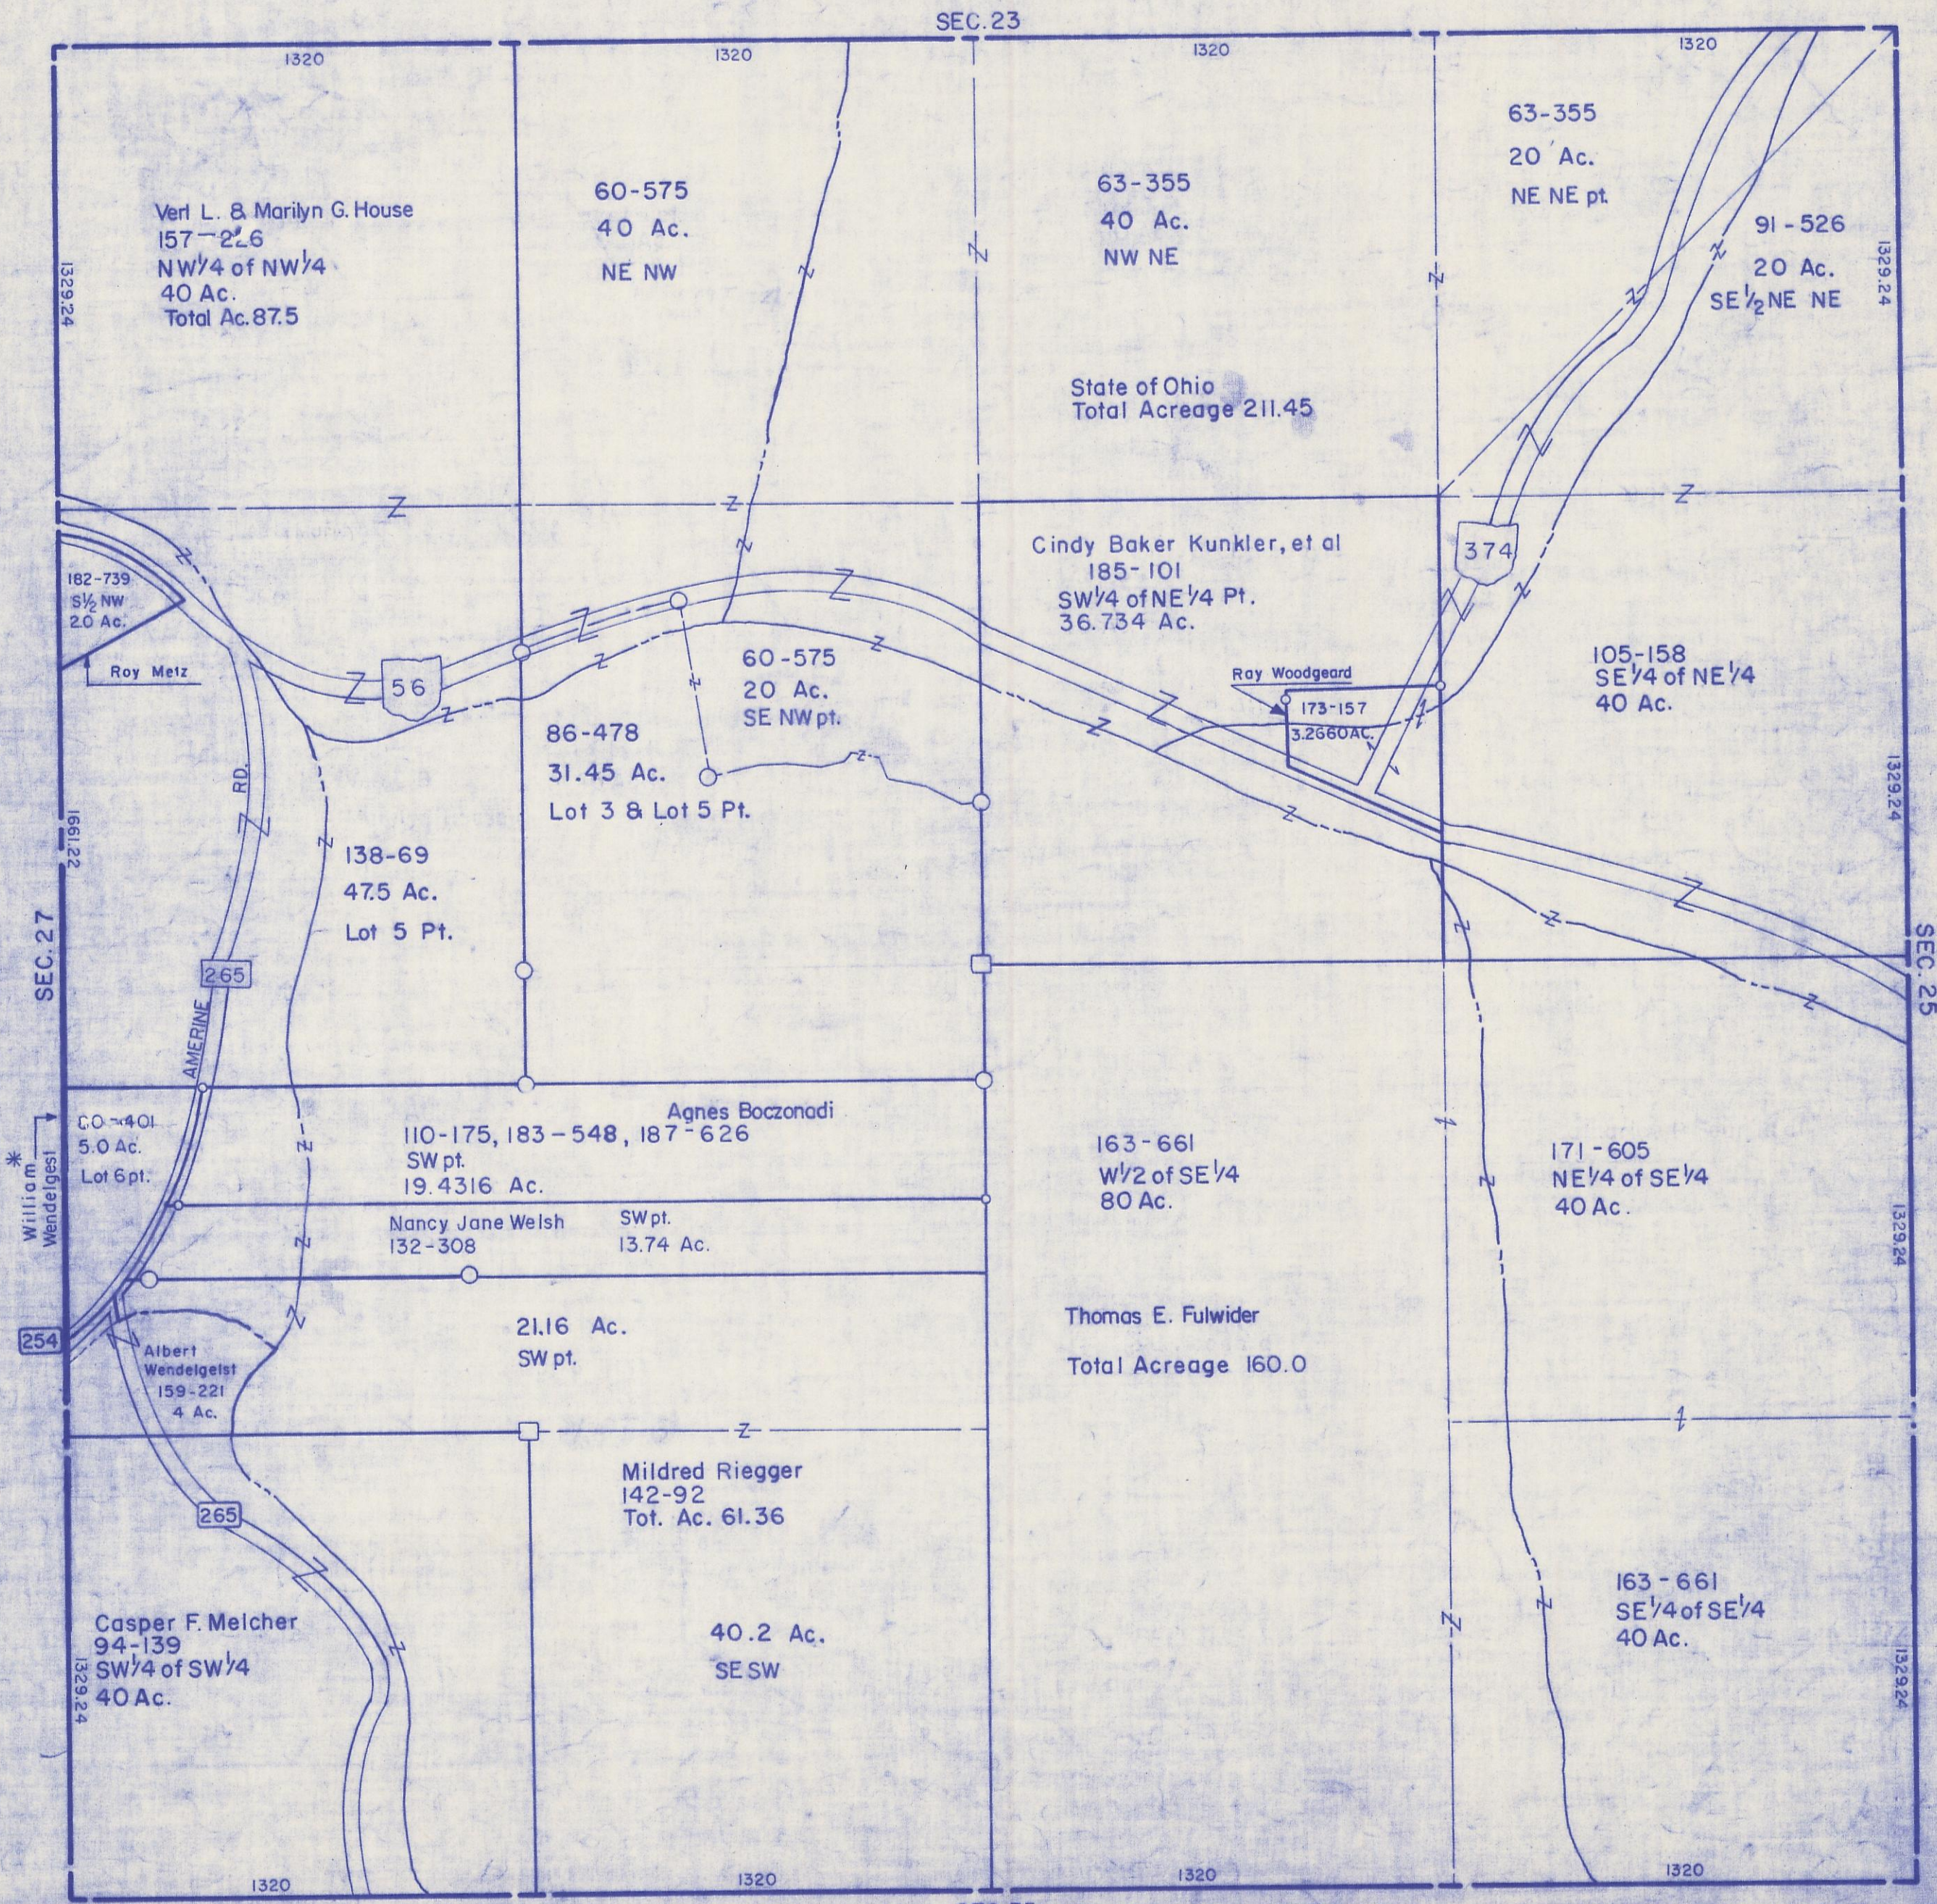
SEC.23

1320
1320
1320
1320

Verl L. & Marilyn G. House
157-226
NW1/4 of NW1/4
40 Ac.
Total Ac. 87.5

1329.24

60-575
40 Ac.
NE NW

63-355
40 Ac.
NW NE

63-355
20 Ac.
NE NE pt.

91-526
20 Ac.
SE1/2 NE NE

1329.24

State of Ohio
Total Acreage 211.45

374

Cindy Baker Kunkler, et al
185-101
SW1/4 of NE1/4 Pt.
36.734 Ac.

182-739
S1/2 NW
2.0 Ac.

Roy Metz

56

60-575
20 Ac.
SE NW pt.

86-478
31.45 Ac.
Lot 3 & Lot 5 Pt.

Ray Woodgeard
173-157
3.2660 AC.

105-158
SE1/4 of NE1/4
40 Ac.

1329.24

RD.

1361.22

138-69
47.5 Ac.
Lot 5 Pt.

SEC.27

265

AMERINE

SEC.25

Agnes Boczonadi
110-175, 183-548, 187-626
SW pt.
19.4316 Ac.

CO-401
5.0 Ac.
Lot 6 pt.

William Wendelgelst

163-661
W1/2 of SE1/4
80 Ac.

171-605
NE1/4 of SE1/4
40 Ac.

1329.24

Nancy Jane Welsh
132-308

SW pt.
13.74 Ac.

254

21.16 Ac.
SW pt.

Albert Wendelgelst
159-221
4 Ac.

Thomas E. Fulwider
Total Acreage 160.0

Mildred Riegger
142-92
Tot. Ac. 61.36

265

163-661
SE1/4 of SE1/4
40 Ac.

Casper F. Melcher
94-139
SW1/4 of SW1/4
40 Ac.

1329.24

40.2 Ac.
SE SW

1329.24

1320
1320
1320
1320